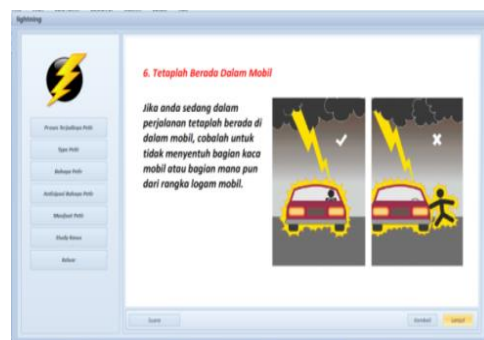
lighning

Proses Terjadinya Petir

Type Petir

Bahaya Petir

Antisipasi Bahaya Petir

Manfaat Petir

Study Kasus

Keluar

6. Tetaplah Berada Dalam Mobil

Jika anda sedang dalam perjalanan tetaplah berada di dalam mobil, cobalah untuk tidak menyentuh bagian kaca mobil atau bagian mana pun dari rangka logam mobil.

✓

✗

Suara

Kembali

Lanjut